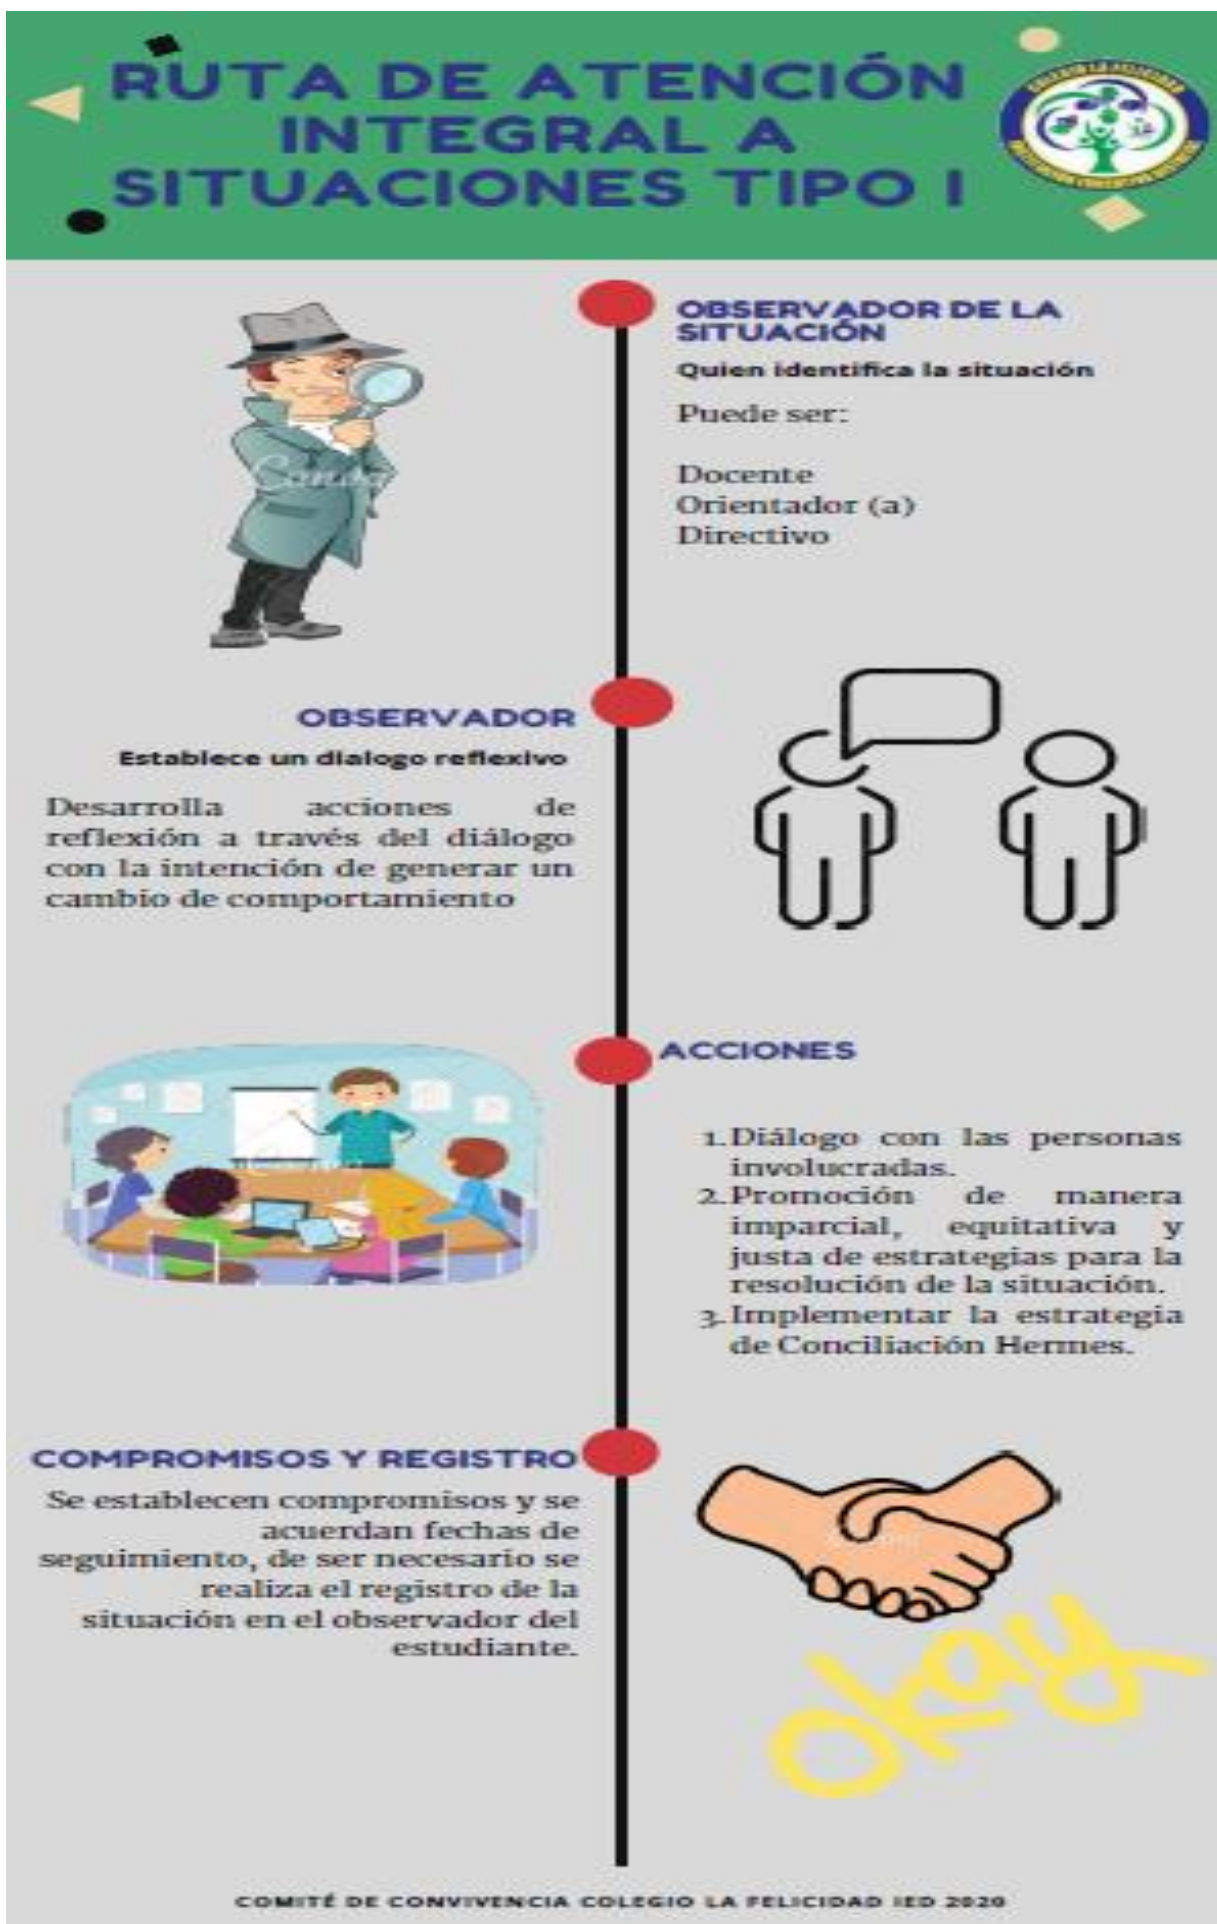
RUTA DE ATENCIÓN INTEGRAL A SITUACIONES TIPO I

OBSERVADOR DE LA SITUACIÓN

Quien identifica la situación

Puede ser:

Docente
Orientador (a)
Directivo

OBSERVADOR

Establece un dialogo reflexivo

Desarrolla acciones de reflexión a través del diálogo con la intención de generar un cambio de comportamiento

ACCIONES

1. Diálogo con las personas involucradas.
2. Promoción de manera imparcial, equitativa y justa de estrategias para la resolución de la situación.
3. Implementar la estrategia de Conciliación Hermes.

COMPROMISOS Y REGISTRO

Se establecen compromisos y se acuerdan fechas de seguimiento, de ser necesario se realiza el registro de la situación en el observador del estudiante.

okay

COMITÉ DE CONVIVENCIA COLEGIO LA FELICIDAD IED 2020